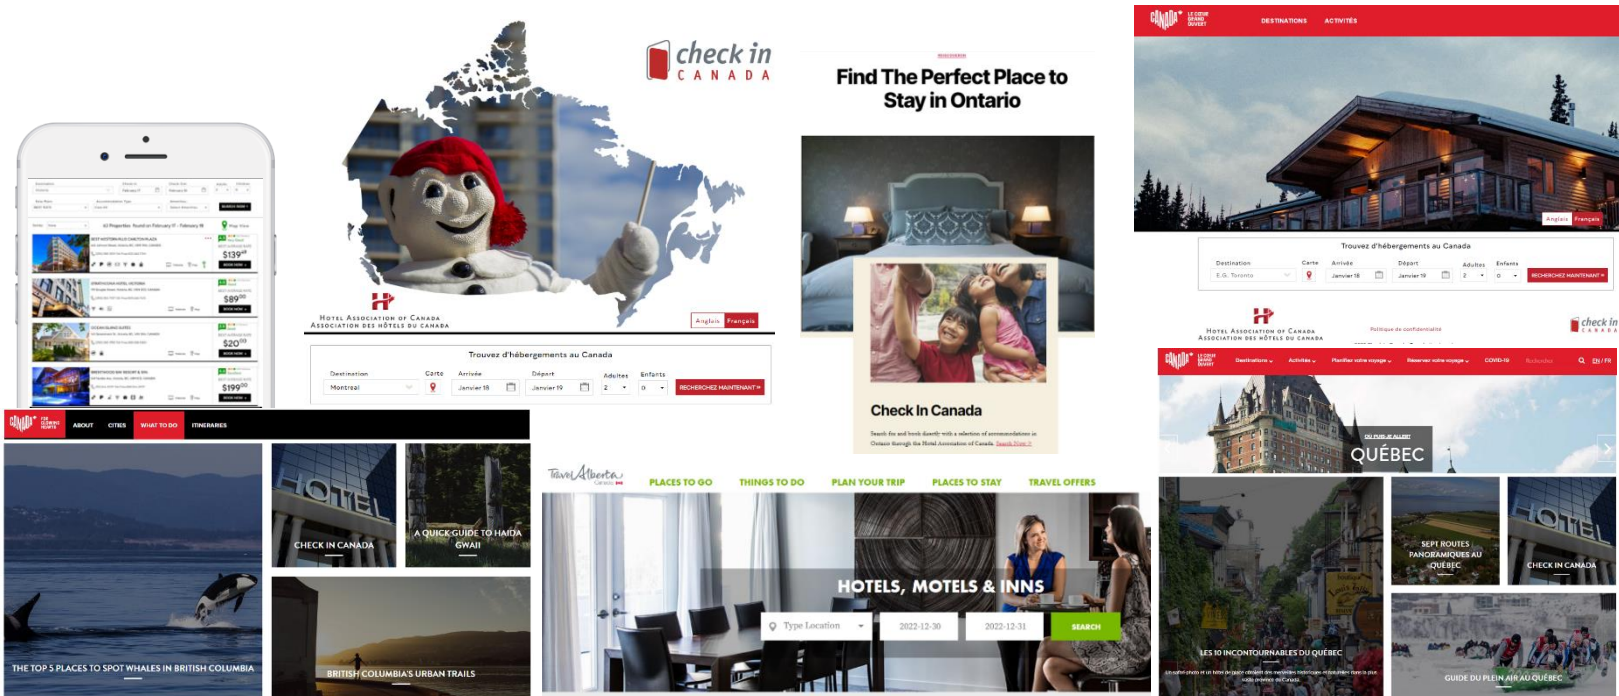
check in
CANADA

Hotel Association of Canada
Association des Hôtels du Canada

Anglais Français

Trouvez d'hébergements au Canada

Destination Montreal
Carte
Arrivée Janvier 18
Départ Janvier 19
Adultes 2
Enfants 0
RECHERCHEZ MAINTENANT »

Find The Perfect Place to Stay in Ontario

Check In Canada

DESTINATIONS ACTIVITÉS

Anglais Français

Trouvez d'hébergements au Canada

Destination E.G. Toronto
Carte
Arrivée Janvier 18
Départ Janvier 19
Adultes 2
Enfants 0
RECHERCHEZ MAINTENANT »

Hotel Association of Canada
Association des Hôtels du Canada

Politique de confidentialité

check in
CANADA

$139
$89
$20
$199

ABOUT CITIES WHAT TO DO ITINERARIES

THE TOP 5 PLACES TO SPOT WHALES IN BRITISH COLUMBIA

CHECK IN CANADA

A QUICK GUIDE TO HAIDA GWAII

BRITISH COLUMBIA'S URBAN TRAILS

Travel Alberta
Canada

PLACES TO GO THINGS TO DO PLAN YOUR TRIP PLACES TO STAY TRAVEL OFFERS

HOTELS, MOTELS & INNS

Type Location
2022-12-30
2022-12-31
SEARCH

Destinations Activités Planifier votre voyage Réserver votre voyage COVID-19 EN / FR

QUÉBEC

LES 10 INCONTOURNABLES DU QUÉBEC

SEPT ROUTES PANORAMIQUES AU QUÉBEC

CHECK IN CANADA

GUIDE DU PLEIN AIR AU QUÉBEC